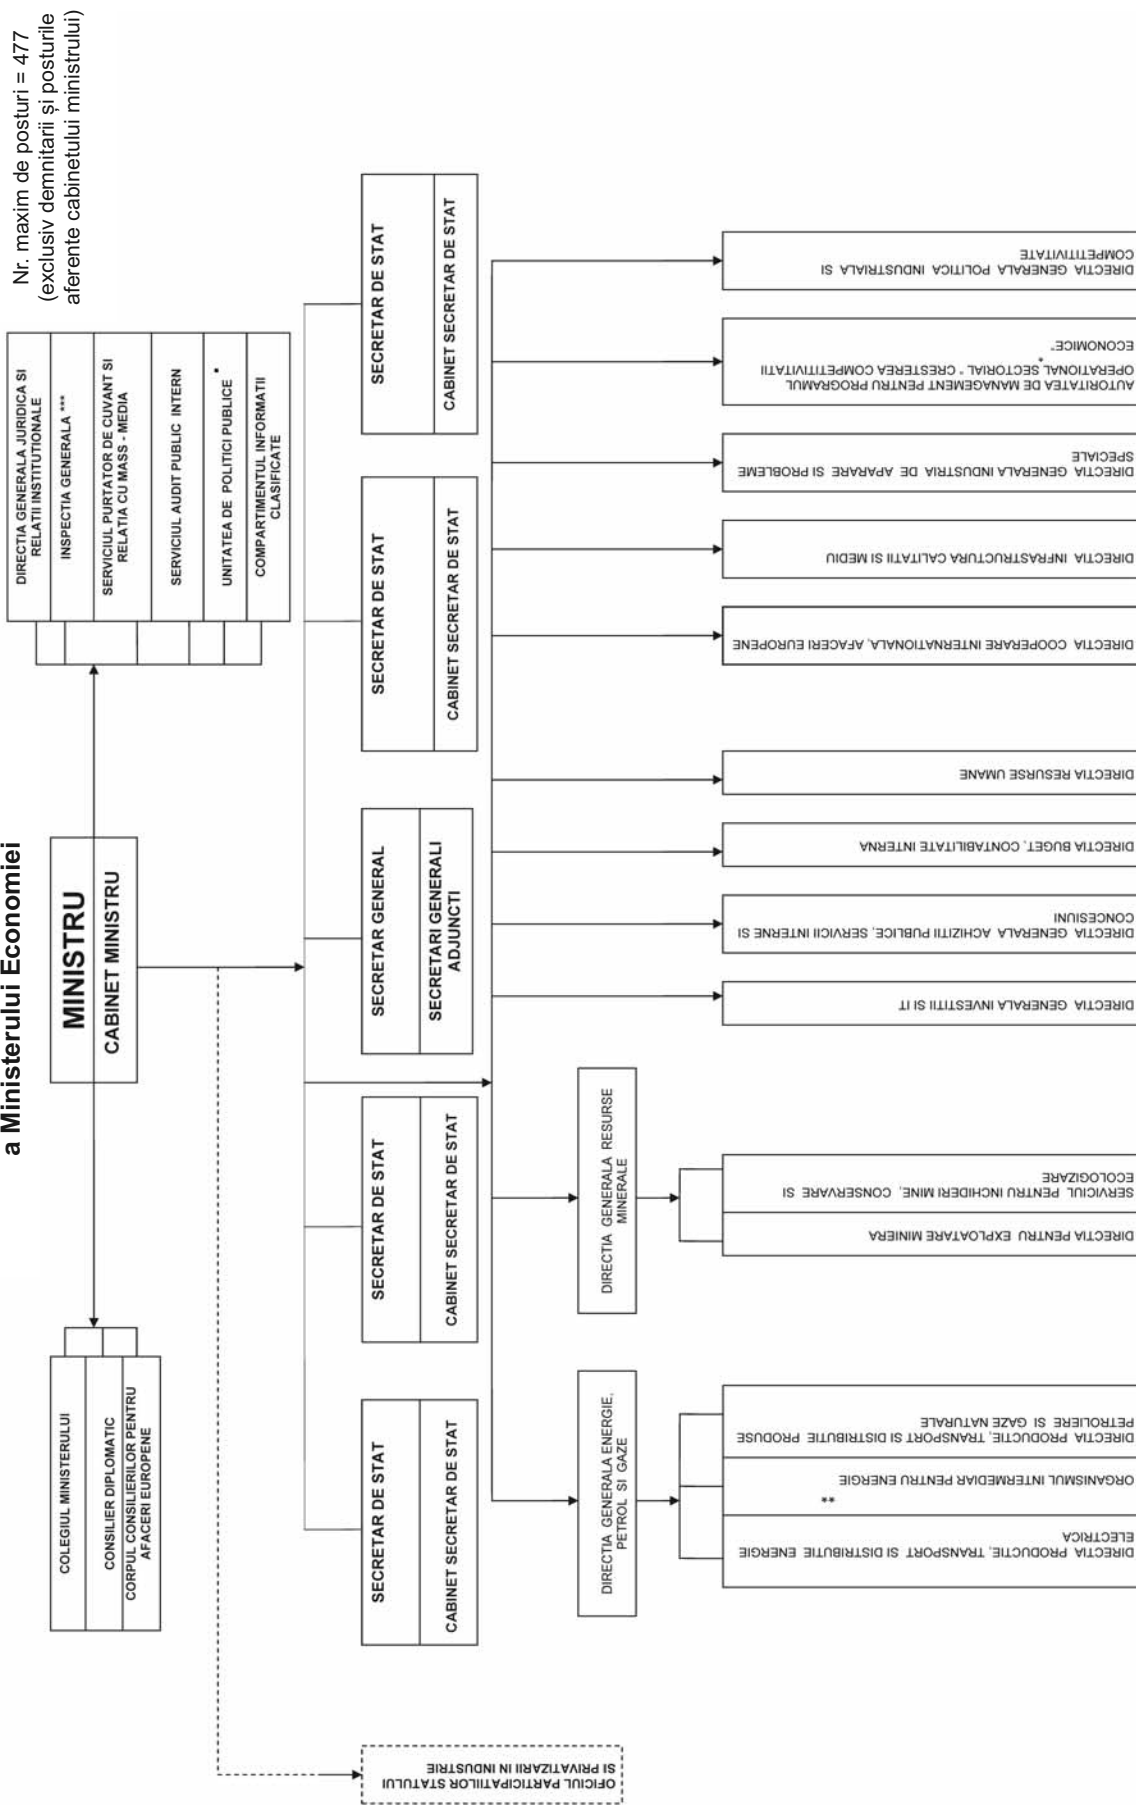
a Ministerului Economiei

Nr. maxim de posturi = 477
(exclusiv demnitarii și posturile aferente cabinetului ministrului)

MINISTRU
CABINET MINISTRU

COLEGIUL MINISTERULUI
CONSILIER DIPLOMATIC
CORPUL CONSILIERILOR PENTRU AFACERI EUROPENE

DIRECTIA GENERALA JURIDICA SI RELATII INSTITUTIONALE
INSPECTIA GENERALA ***
SERVICIUL PURTATOR DE CUVANT SI RELATIA CU MASS - MEDIA
SERVICIUL AUDIT PUBLIC INTERN
UNITATEA DE POLITICI PUBLICE *
COMPARTIMENTUL INFORMATII CLASIFICATE

SECRETAR DE STAT
CABINET SECRETAR DE STAT

SECRETAR DE STAT
CABINET SECRETAR DE STAT

SECRETAR GENERAL
SECRETARI GENERALI ADJUNCTI

SECRETAR DE STAT
CABINET SECRETAR DE STAT

SECRETAR DE STAT
CABINET SECRETAR DE STAT

DIRECTIA GENERALA POLITICA INDUSTRIALA SI COMPETITIVITATE
AUTORITATEA DE MANAGEMENT PENTRU PROGRAMUL OPERATIONAL SECTORIAL " CRESTEREA COMPETITIVITATII ECONOMICE" *
DIRECTIA GENERALA INDUSTRIA DE APARARE SI PROBLEME SPECIALE
DIRECTIA INFRASTRUCTURA CALITATII SI MEDIU
DIRECTIA COOPERARE INTERNATIONALA, AFACERI EUROPENE
DIRECTIA RESURSE UMANE
DIRECTIA BUGET, CONTABILITATE INTERNA
DIRECTIA GENERALA ACHIZITII PUBLICE, SERVICII INTERNE SI CONCESIUNI
DIRECTIA GENERALA INVESTITII SI IT

DIRECTIA GENERALA RESURSE MINERALE
SERVICIUL PENTRU INCHIDERI MINE, CONSERVARE SI ECOLOGIZARE
DIRECTIA PENTRU EXPLOATARE MINIERA

DIRECTIA GENERALA ENERGIE, PETROL SI GAZE
DIRECTIA PRODUCTIE, TRANSPORT SI DISTRIBUTIE PRODUSE PETROLIERE SI GAZE NATURALE
ORGANISMUL INTERMEDIAR PENTRU ENERGIE **
DIRECTIA PRODUCTIE, TRANSPORT SI DISTRIBUTIE ENERGIE ELECTRICA

OFICIUL PARTICIPATIILOR STATULUI SI PRIVATIZARII IN INDUSTRIE